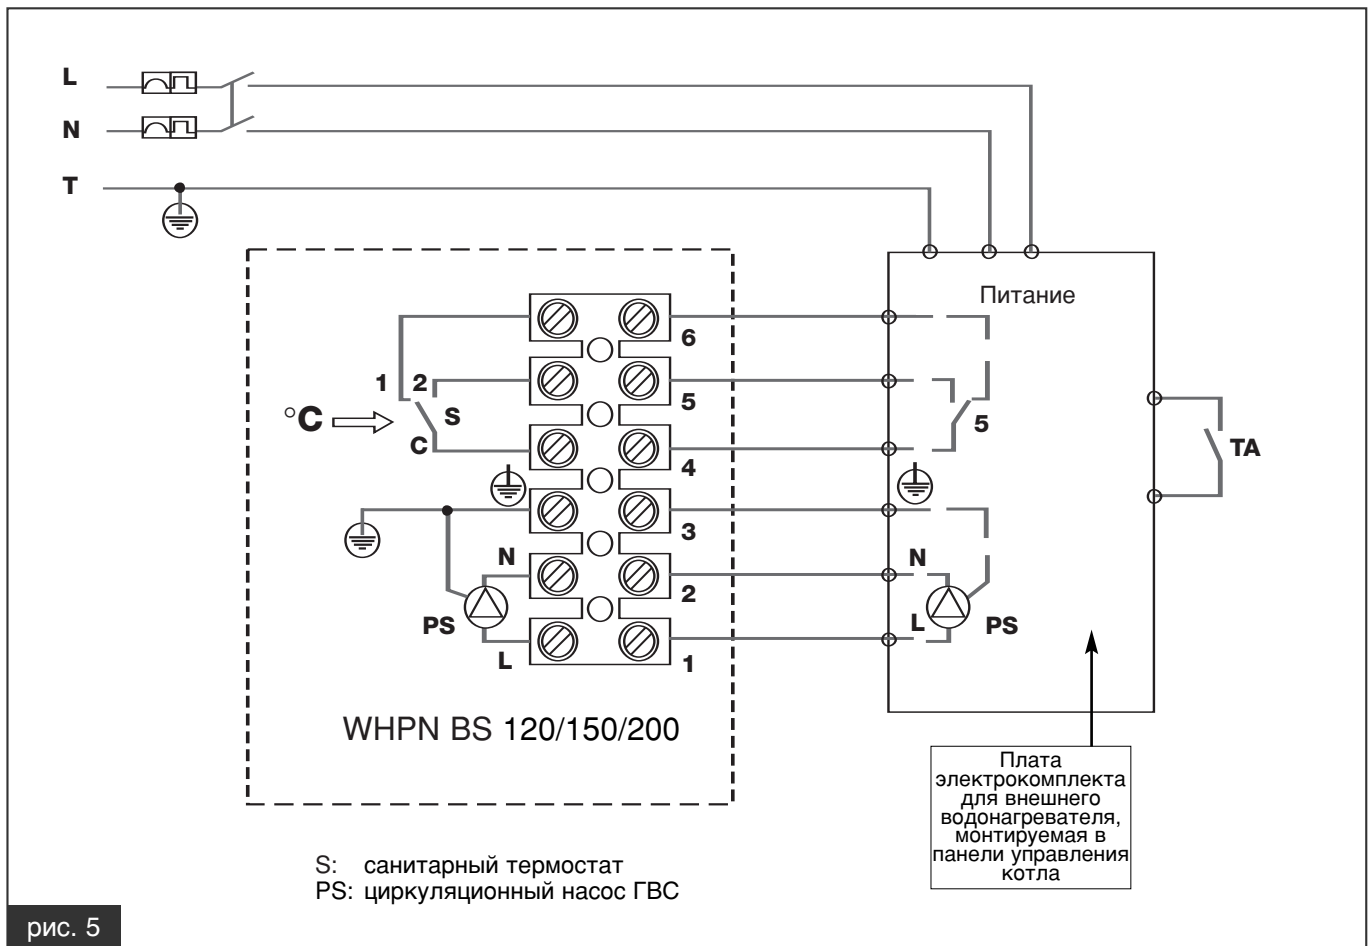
L
N
T

Питание

1 2
°C S
C

6
5
4
3
2
1

N
PS
L

5

TA

N
L PS

WHPN BS 120/150/200

Плата электрокомплекта для внешнего водонагревателя, монтируемая в панели управления котла

S: санитарный термостат
PS: циркуляционный насос ГВС

рис. 5